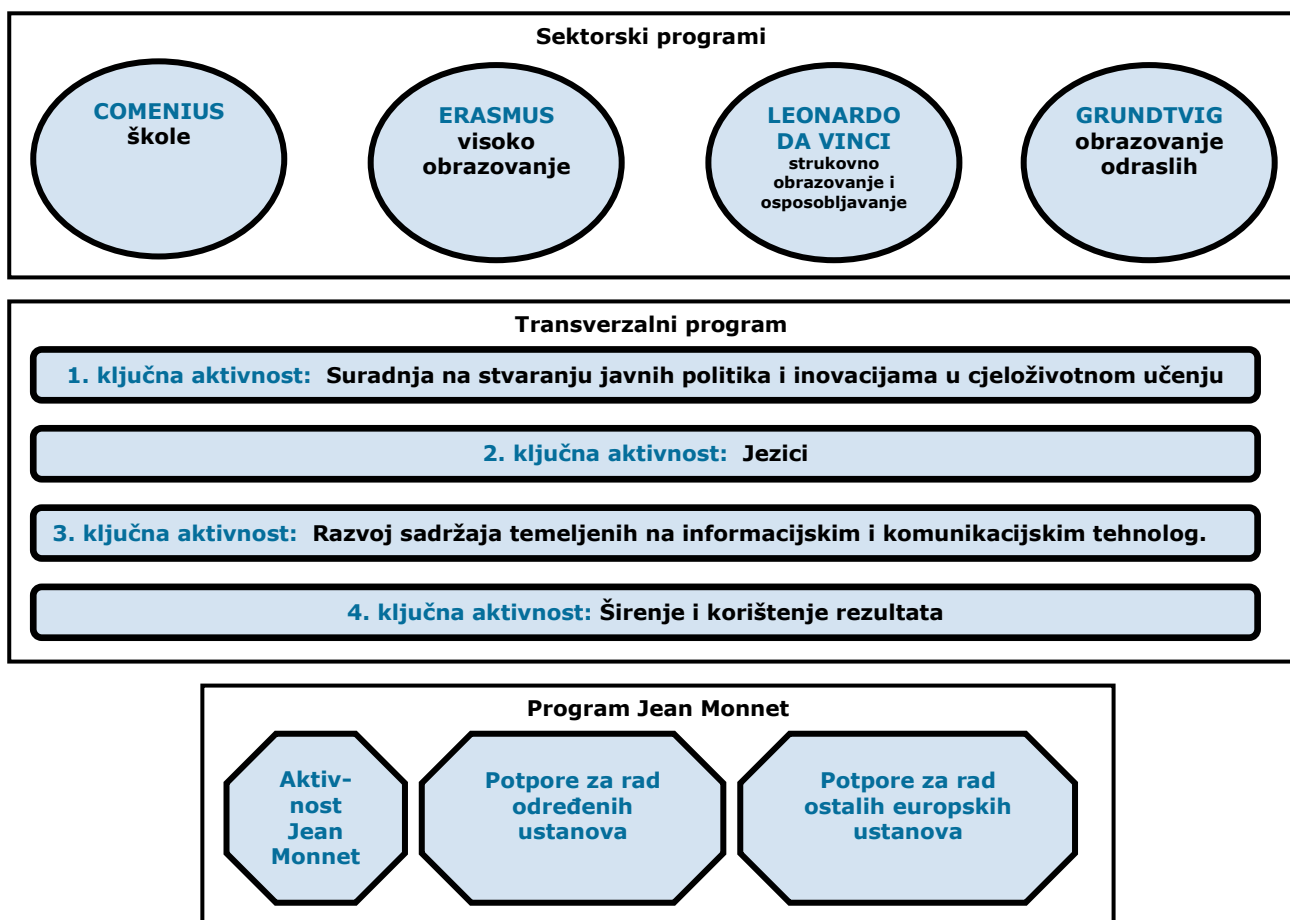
Sektorski programi

COMENIUS
škole

ERASMUS
visoko obrazovanje

LEONARDO DA VINCI
strukovno obrazovanje i osposobljavanje

GRUNDTVIG
obrazovanje odraslih

Transverzalni program

1. ključna aktivnost: Suradnja na stvaranju javnih politika i inovacijama u cjeloživotnom učenju

2. ključna aktivnost: Jezici

3. ključna aktivnost: Razvoj sadržaja temeljenih na informacijskim i komunikacijskim tehnolog.

4. ključna aktivnost: Širenje i korištenje rezultata

Program Jean Monnet

Aktivnost Jean Monnet

Potpore za rad određenih ustanova

Potpore za rad ostalih europskih ustanova